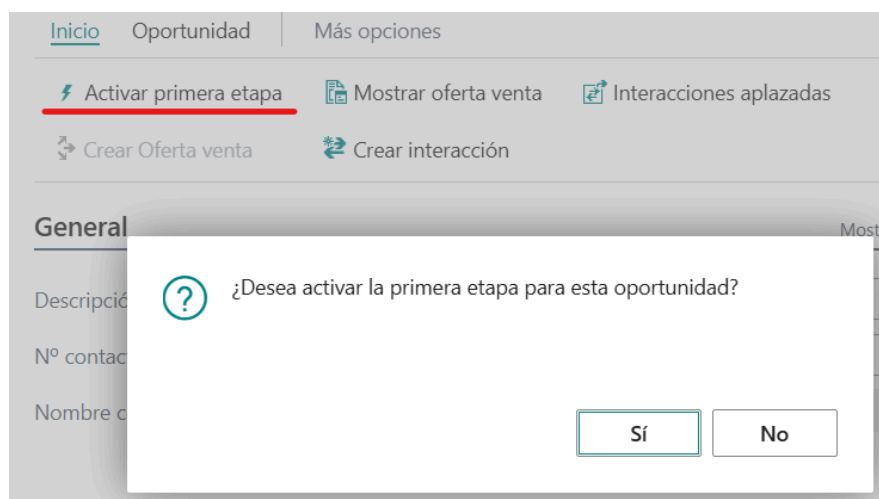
Inicio Oportunidad Más opciones

Activar primera etapa Mostrar oferta venta Interacciones aplazadas

Crear Oferta venta Crear interacción

General

Most

Descripció

Nº contac

Nombre c

¿Desea activar la primera etapa para esta oportunidad?

Sí No